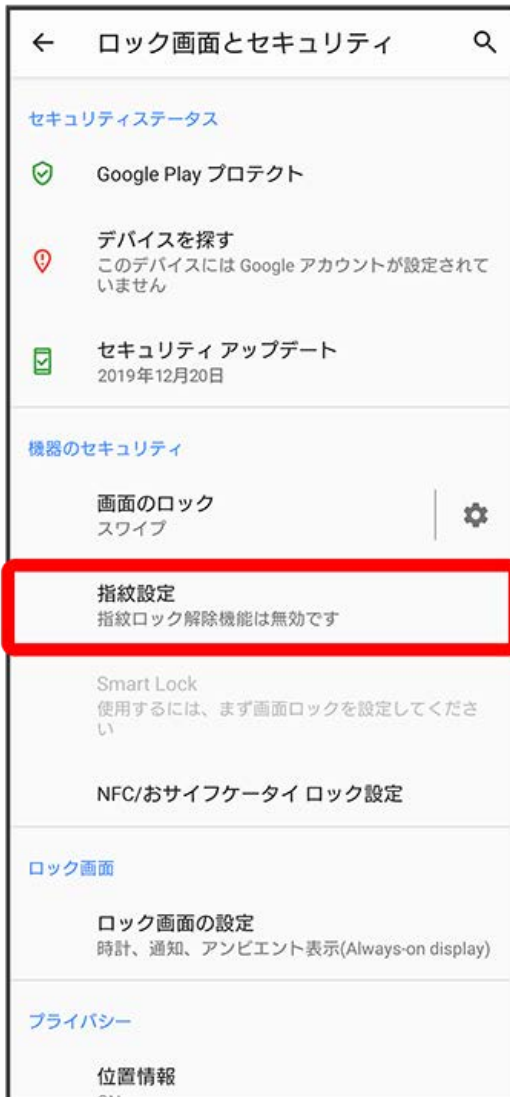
ロック画面とセキュリティ

セキュリティステータス

Google Play プロテクト

デバイスを探す
このデバイスには Google アカウントが設定されていません

セキュリティ アップデート
2019年12月20日

機器のセキュリティ

画面のロック
スワイプ

指紋設定
指紋ロック解除機能は無効です

Smart Lock
使用するには、まず画面ロックを設定してください

NFC/おサイフケータイ ロック設定

ロック画面

ロック画面の設定
時計、通知、アンビエント表示(Always-on display)

プライバシー

位置情報
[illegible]